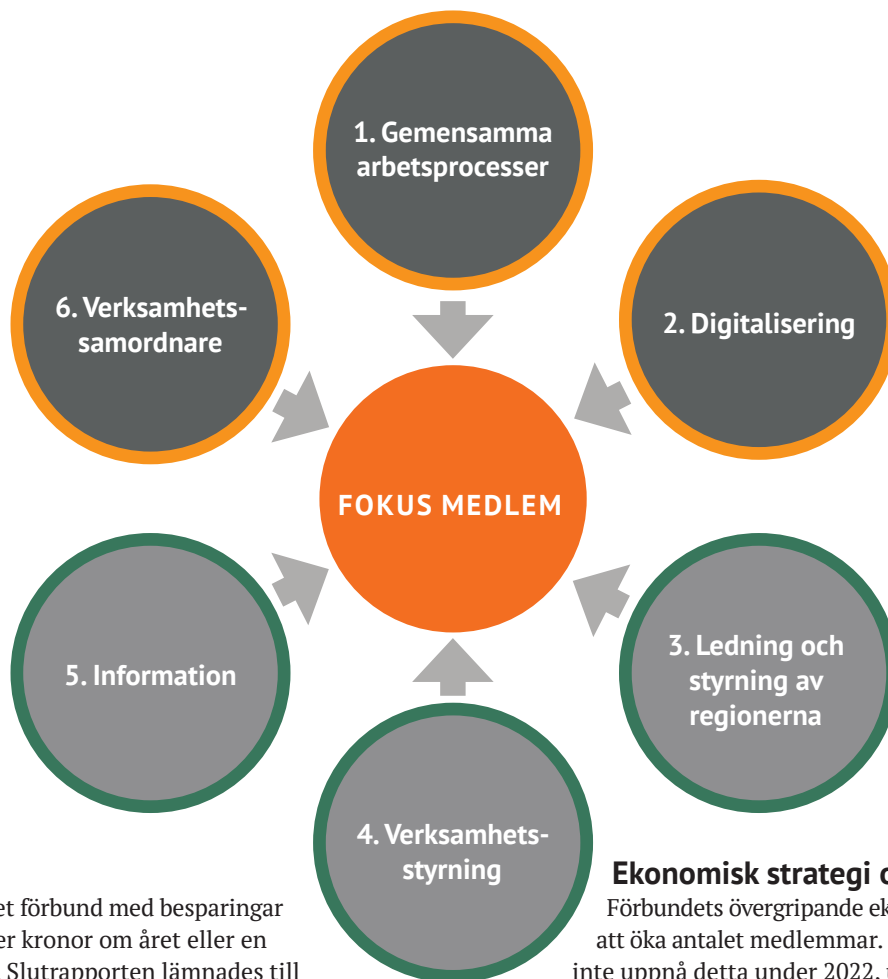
1. Gemensamma arbetsprocesser

2. Digitalisering

3. Ledning och styrning av regionerna

4. Verksamhetsstyrning

5. Information

6. Verksamhetssamordnare

FOKUS MEDLEM

et förbund med besparingar er kronor om året eller en Slutrapporten lämnades till

Ekonomisk strategi o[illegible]

Förbundets övergripande ek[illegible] att öka antalet medlemmar. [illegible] inte uppnå detta under 2022, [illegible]